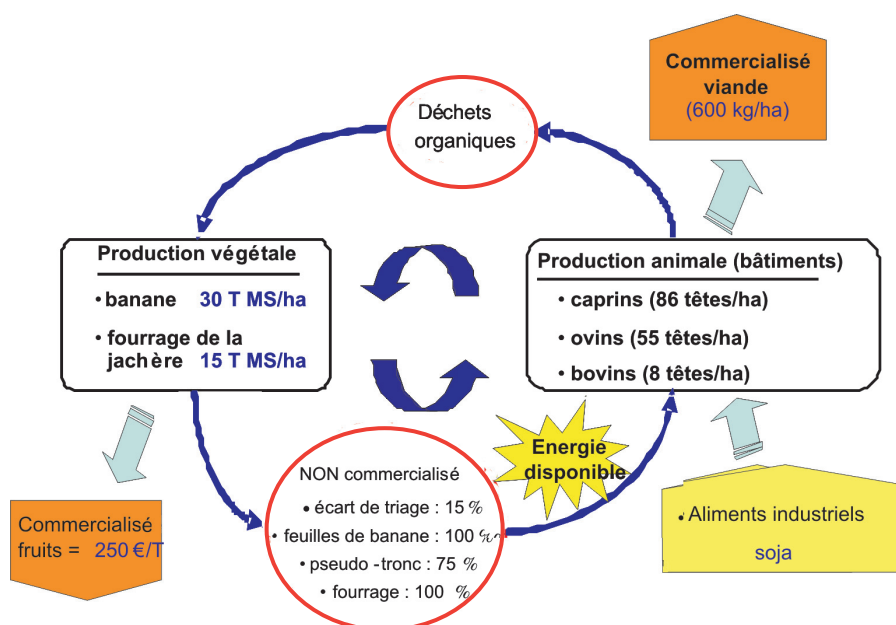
Commercialisé viande
(600 kg/ha)

Déchets organiques

Production végétale
• banane 30 T MS/ha
• fourrage de la jachère 15 T MS/ha

Production animale (bâtiments)
• caprins (86 têtes/ha)
• ovins (55 têtes/ha)
• bovins (8 têtes/ha)

Energie disponible

NON commercialisé
• écart de triage : 15 %
• feuilles de banane : 100 %
• pseudo -tronc : 75 %
• fourrage : 100 %

Commercialisé fruits = 250 €/T

• Aliments industriels
soja